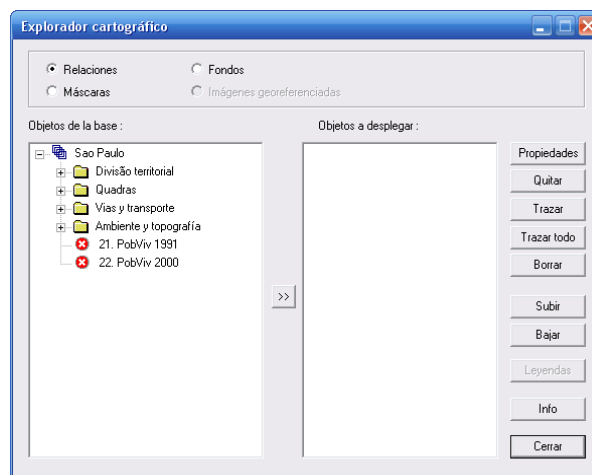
Explorador cartográfico

Relaciones
Fondos
Máscaras
Imágenes georeferenciadas

Objetos de la base :
Objetos a desplegar :

Sao Paulo
Divisão territorial
Quadras
Vias y transporte
Ambiente y topografía
21. PobViv 1991
22. PobViv 2000

>>

Propiedades
Quitar
Trazar
Trazar todo
Borrar
Subir
Bajar
Leyendas
Info
Cerrar